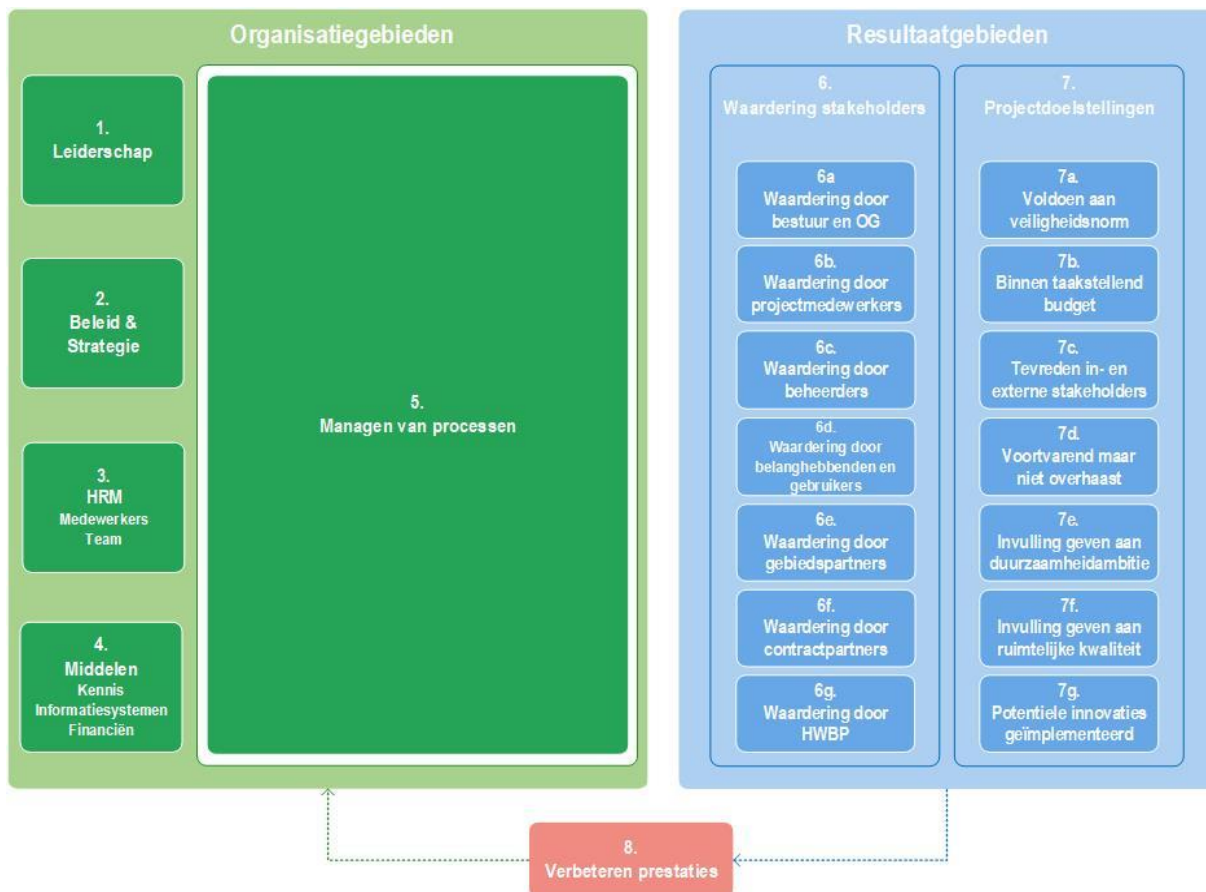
Organisatiegebieden

1.
Leiderschap

2.
Beleid &
Strategie

3.
HRM
Medewerkers
Team

4.
Middelen
Kennis
Informatiesystemen
Financiën

5.
Managen van processen

Resultaatgebieden

6.
Waardering stakeholders

6a
Waardering door bestuur en OG

6b.
Waardering door projectmedewerkers

6c.
Waardering door beheerders

6d.
Waardering door belanghebbenden en gebruikers

6e.
Waardering door gebiedspartners

6f.
Waardering door contractpartners

6g.
Waardering door HWBP

7.
Projectdoelstellingen

7a.
Voldoen aan veiligheidsnorm

7b.
Binnen taakstellend budget

7c.
Tevreden in- en externe stakeholders

7d.
Voortvarend maar niet overhaast

7e.
Invulling geven aan duurzaamheidambitie

7f.
Invulling geven aan ruimtelijke kwaliteit

7g.
Potentiele innovaties geïmplementeerd

8.
Verbeteren prestaties